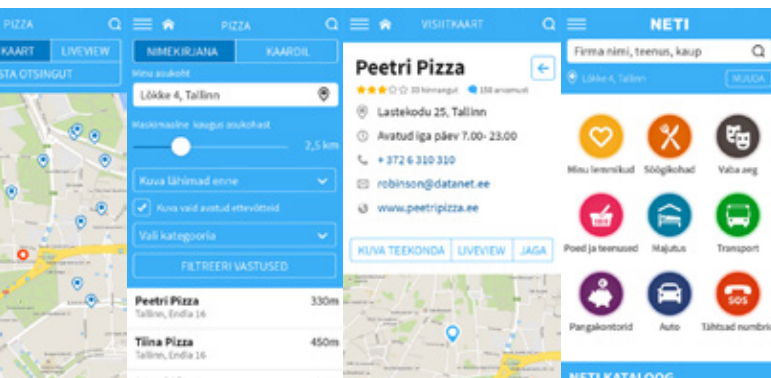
PIZZA

KAART LIVEVIEW

STA OTSINGUT

PIZZA

NIMEKIRJANA KAARDIL

Minu asukoht

Lõkke 4, Tallinn

Maksimaalne kaugus asukohast

2,5 km

Kuva lähimad enne

Kuva vaid avatud ettevõtteid

Vali kategooria

FILTREERI VASTUSED

Peetri Pizza 330m
Tallinn, Endla 16

Tiina Pizza 450m
Tallinn, Endla 16

VISIITKAART

Peetri Pizza

33 hinnangut 158 arvamust

Lastekodu 25, Tallinn

Avatud iga päev 7.00- 23.00

+372 6 310 310

robinson@datanet.ee

www.peetripizza.ee

KUVA TEEKONDA LIVEVIEW JAGA

NETI

Firma nimi, teenus, kaup

Lõkke 4, Tallinn MUUDA

Minu lemmikud Söögikohad Vaba aeg

Poed ja teenused Majutus Transport

Pangakontorid Auto Tähtsad numbrid

NETI KATALOOG